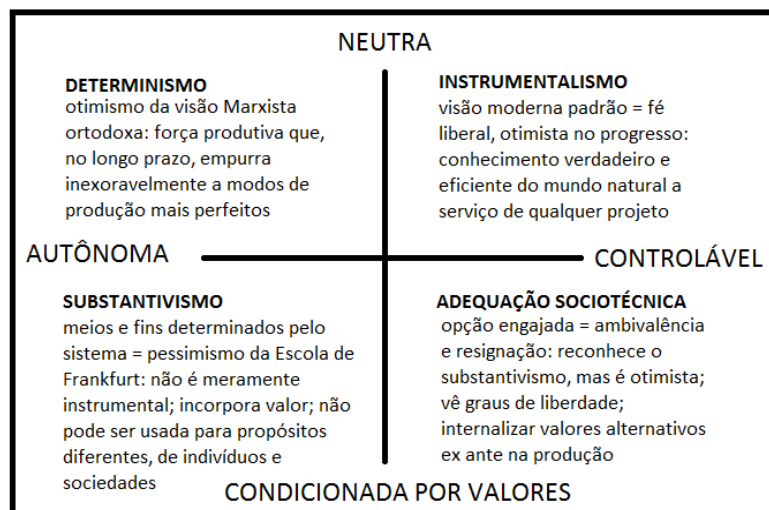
NEUTRA

DETERMINISMO
otimismo da visão Marxista ortodoxa: força produtiva que, no longo prazo, empurra inexoravelmente a modos de produção mais perfeitos

INSTRUMENTALISMO
visão moderna padrão = fé liberal, otimista no progresso: conhecimento verdadeiro e eficiente do mundo natural a serviço de qualquer projeto

AUTÔNOMA

CONTROLÁVEL

SUBSTANTIVISMO
meios e fins determinados pelo sistema = pessimismo da Escola de Frankfurt: não é meramente instrumental; incorpora valor; não pode ser usada para propósitos diferentes, de indivíduos e sociedades

ADEQUAÇÃO SOCIOTÉCNICA
opção engajada = ambivalência e resignação: reconhece o substantivismo, mas é otimista; vê graus de liberdade; internalizar valores alternativos ex ante na produção

CONDICIONADA POR VALORES